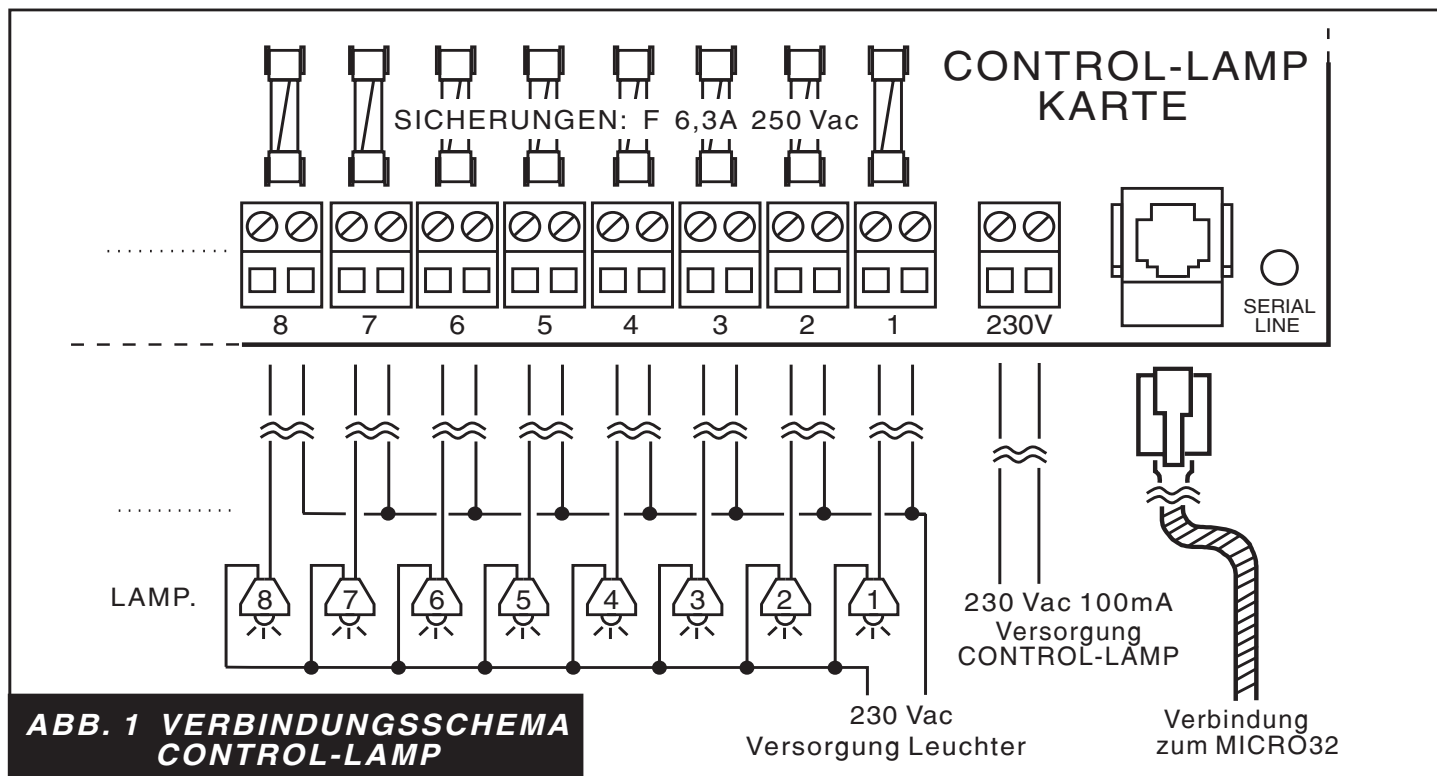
CONTROL-LAMP KARTE

SICHERUNGEN: F 6,3A 250 Vac

8 7 6 5 4 3 2 1 230V

SERIAL LINE

LAMP.

8 7 6 5 4 3 2 1

230 Vac 100mA
Versorgung
CONTROL-LAMP

230 Vac
Versorgung Leuchter

Verbindung
zum MICRO32

ABB. 1 VERBINDUNGSSCHEMA
CONTROL-LAMP